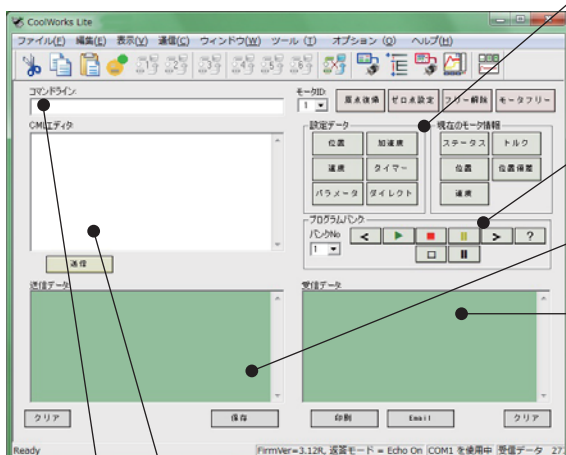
CoolWorks Lite

ファイル(F) 編集(E) 表示(V) 通信(C) ウィンドウ(W) ツール (T) オプション (O) ヘルプ(H)

コマンドライン

モータID:
1

原点復帰 ゼロ点設定 フリー解除 モータフリー

CMLエディタ

設定データ

位置 加速度
速度 タイマー
パラメータ ダイレクト

現在のモータ情報

ステータス トルク
位置 位置偏差
速度

プログラムバンク

バンクNo
1

?

送信

送信データ

受信データ

クリア 保存 印刷 Email クリア

Ready FirmVer=3.12R, 返答モード = Echo On COM1 を使用中 受信データ 27